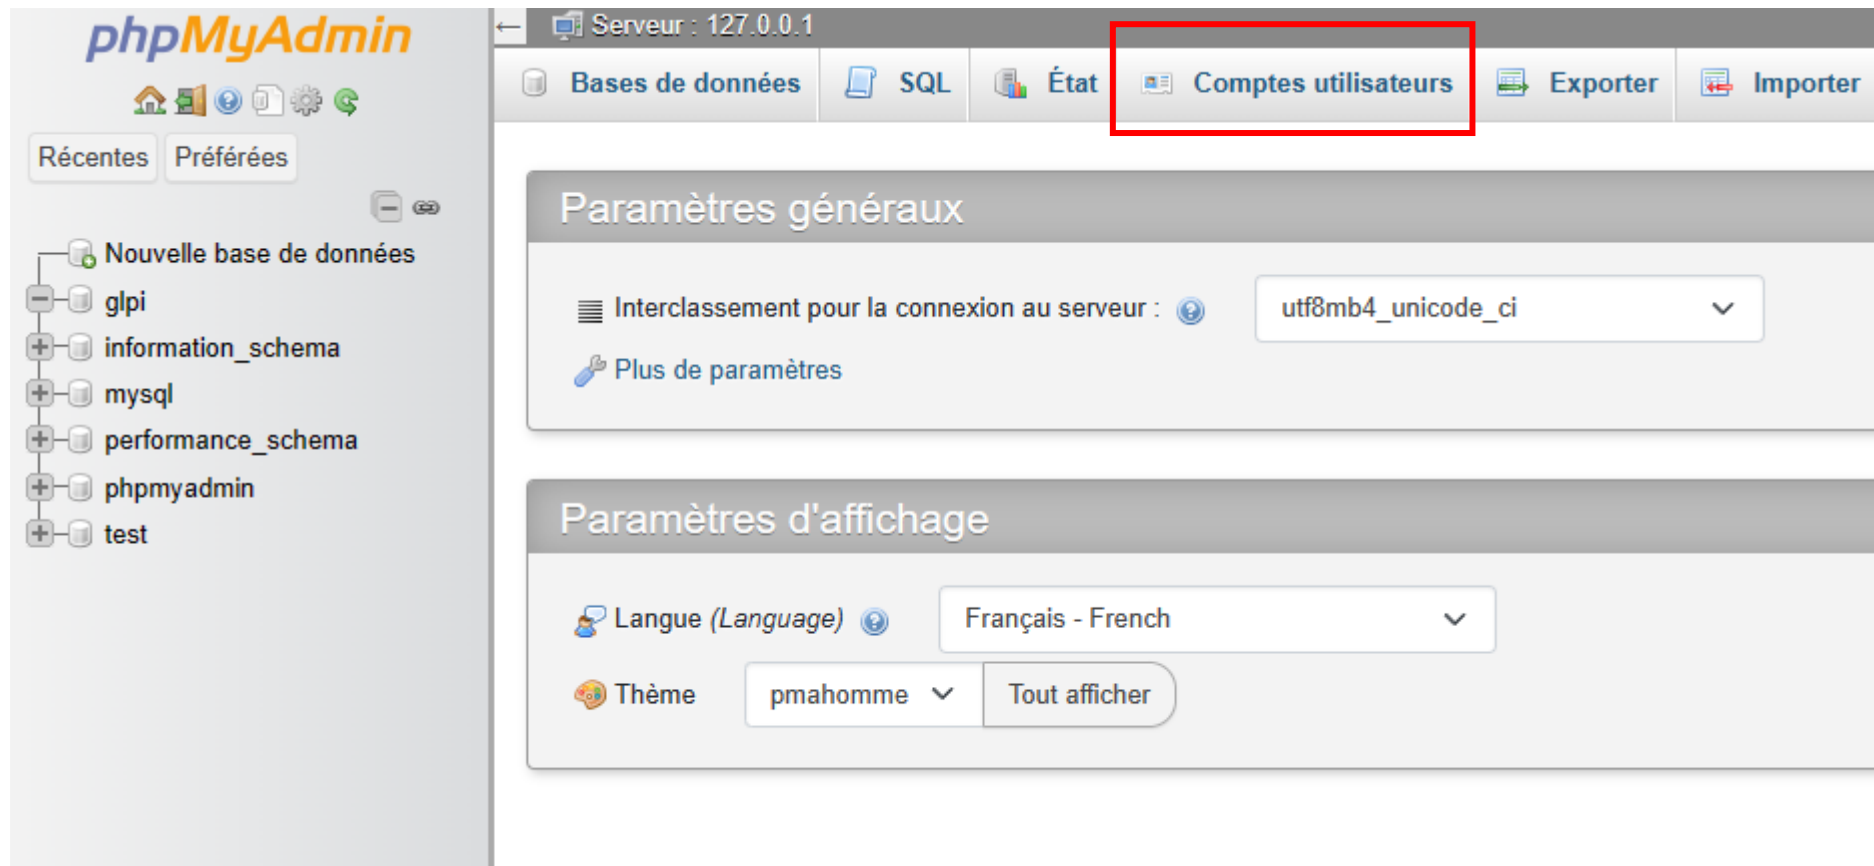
phpMyAdmin

Récentes Préférées

Nouvelle base de données
glpi
information_schema
mysql
performance_schema
phpmyadmin
test

Serveur : 127.0.0.1

Bases de données SQL État Comptes utilisateurs Exporter Importer

Paramètres généraux

Interclassement pour la connexion au serveur : utf8mb4_unicode_ci

Plus de paramètres

Paramètres d'affichage

Langue (Language) Français - French

Thème pmahomme Tout afficher